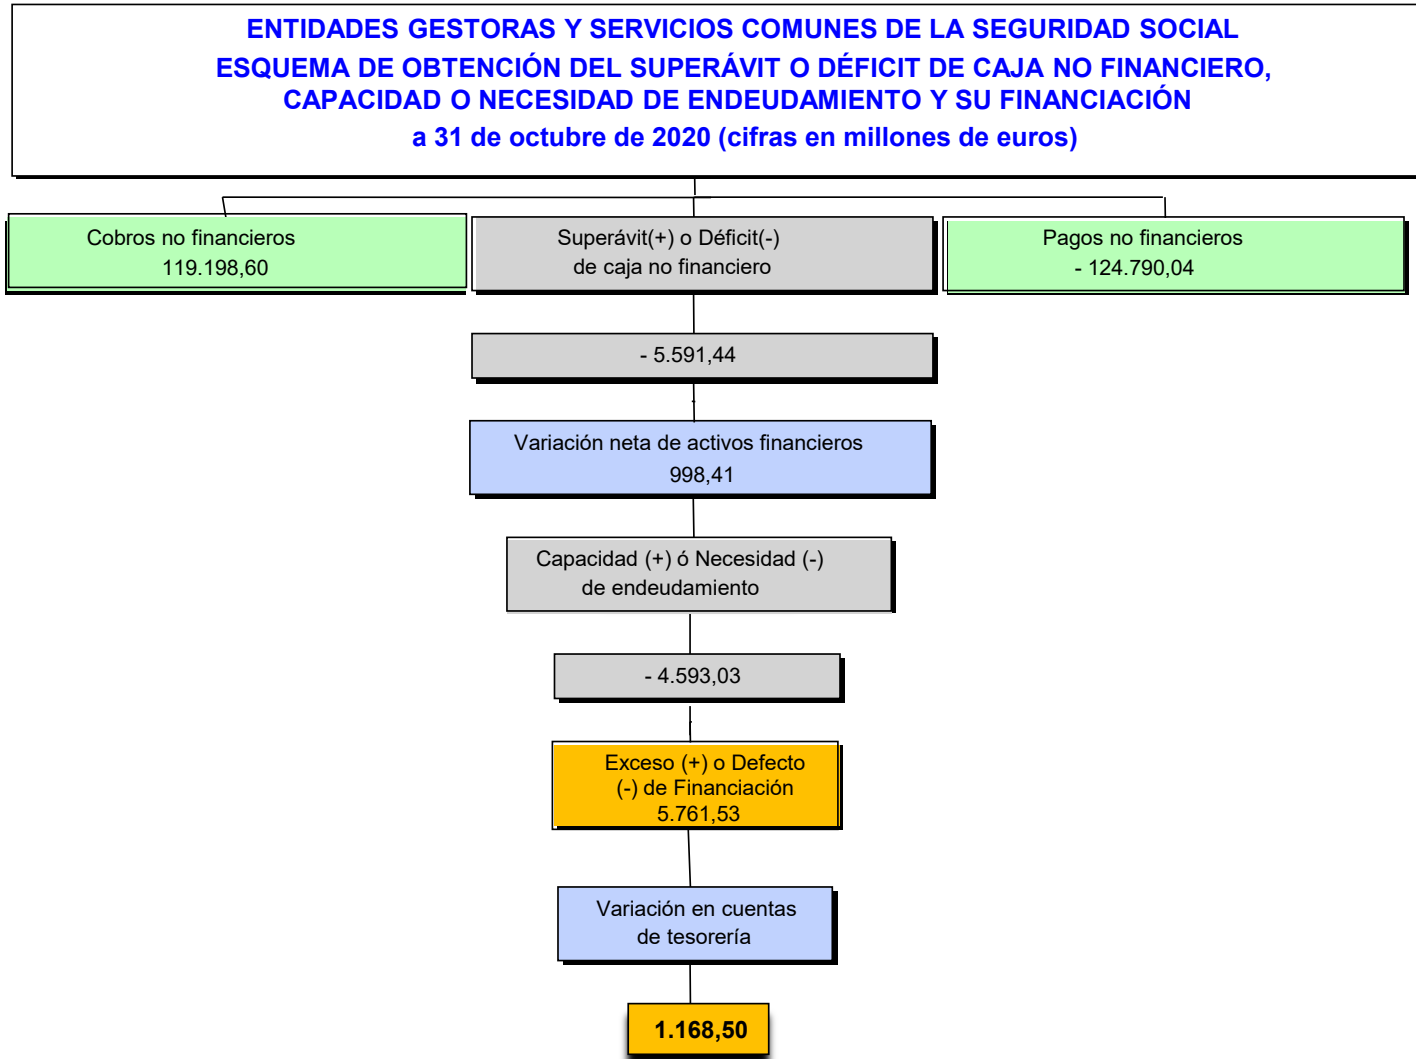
ENTIDADES GESTORAS Y SERVICIOS COMUNES DE LA SEGURIDAD SOCIAL
ESQUEMA DE OBTENCIÓN DEL SUPERÁVIT O DÉFICIT DE CAJA NO FINANCIERO, CAPACIDAD O NECESIDAD DE ENDEUDAMIENTO Y SU FINANCIACIÓN
a 31 de octubre de 2020 (cifras en millones de euros)

Cobros no financieros
119.198,60

Superávit(+) o Déficit(-)
de caja no financiero

Pagos no financieros
- 124.790,04

- 5.591,44

Variación neta de activos financieros
998,41

Capacidad (+) ó Necesidad (-)
de endeudamiento

- 4.593,03

Exceso (+) o Defecto (-) de Financiación
5.761,53

Variación en cuentas de tesorería

1.168,50